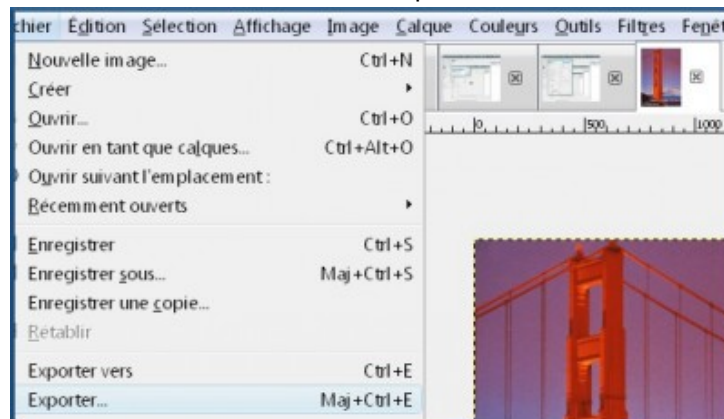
chier Edition Sélection Affichage Image Calque Couleurs Outils Filtres Fenêt

Nouvelle image... Ctrl+N
Créer
Ouvrir... Ctrl+O
Ouvrir en tant que calques... Ctrl+Alt+O
Ouvrir suivant l'emplacement :
Récemment ouverts

Enregistrer Ctrl+S
Enregistrer sous... Maj+Ctrl+S
Enregistrer une copie...
Rétablir

Exporter vers Ctrl+E
Exporter... Maj+Ctrl+E

0 500 1000